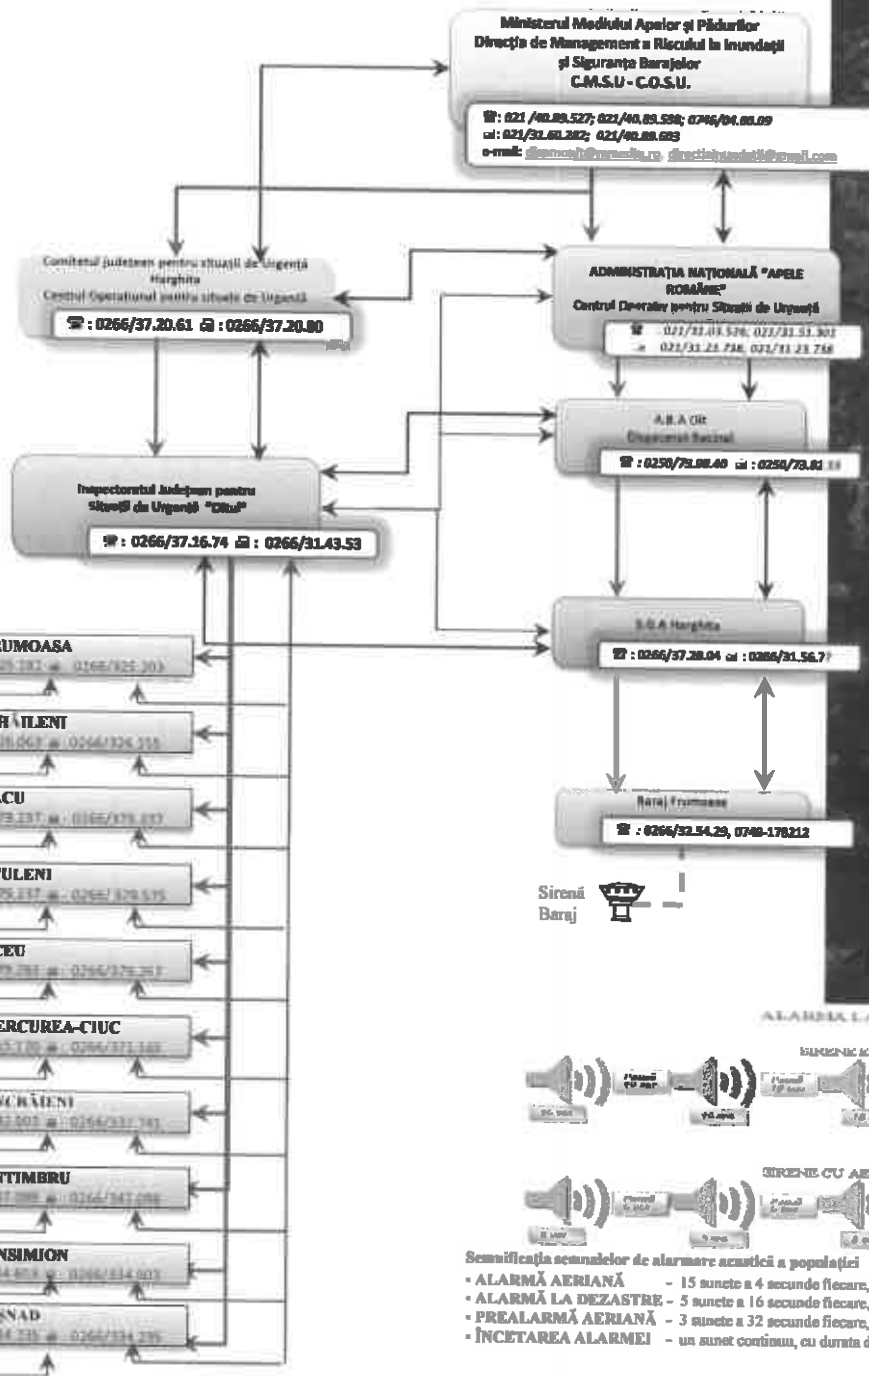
Ministerul Mediului Apelor şi Pădurilor
Direcţia de Management a Riscului la Inundaţii şi Siguranţa Barajelor
C.M.S.U - C.O.S.U.

☎: 021/40.89.527; 021/40.89.598; 0746/04.88.09
📠: 021/31.60.282; 021/40.89.603
e-mail: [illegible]

Comitetul Judeţean pentru situaţii de Urgenţă Harghita
Centrul Operaţional pentru situaţii de Urgenţă
☎: 0266/37.20.61 📠: 0266/37.20.80

ADMINISTRAŢIA NAŢIONALĂ "APELE ROMÂNE"
Centrul Operativ pentru Situaţii de Urgenţă
☎ 021/31.03.576; 021/31.51.301
📠 021/31.23.738; 021/31.23.738

A.B.A Olt
Dispecerat Bazinal
☎: 0250/73.88.40 📠: 0250/73.81.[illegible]

Inspectoratul Judeţean pentru Situaţii de Urgenţă "Oltul"
☎: 0266/37.16.74 📠: 0266/31.43.53

S.G.A Harghita
☎: 0266/37.28.04 📠: 0266/31.56.77

Baraj Frumoasa
☎: 0266/32.54.29, 0740-178212

Sirenă Baraj

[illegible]RUMOASA
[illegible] 📠: 0266/325.203

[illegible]H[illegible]ILENI
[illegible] 📠: 0266/326.155

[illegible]ACU
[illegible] 📠: 0266/379.237

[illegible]ULENI
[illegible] 📠: 0266/379.575

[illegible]CEU
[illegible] 📠: 0266/379.267

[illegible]ERCUREA-CIUC
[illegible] 📠: 0266/371.148

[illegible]NCRĂIENI
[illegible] 📠: 0266/332.741

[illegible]TTIMBRU
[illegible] 📠: 0266/347.088

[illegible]NSIMION
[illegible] 📠: 0266/334.003

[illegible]SNAD
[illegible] 📠: 0266/334.235

ALARMA LA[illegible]

SIRENE EL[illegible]

SIRENE CU AE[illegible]

Semnificaţia semnalelor de alarmare acustică a populaţiei
- ALARMĂ AERIANĂ - 15 sunete a 4 secunde fiecare, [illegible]
- ALARMĂ LA DEZASTRE - 5 sunete a 16 secunde fiecare, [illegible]
- PREALARMĂ AERIANĂ - 3 sunete a 32 secunde fiecare, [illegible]
- ÎNCETAREA ALARMEI - un sunet continuu, cu durata d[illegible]